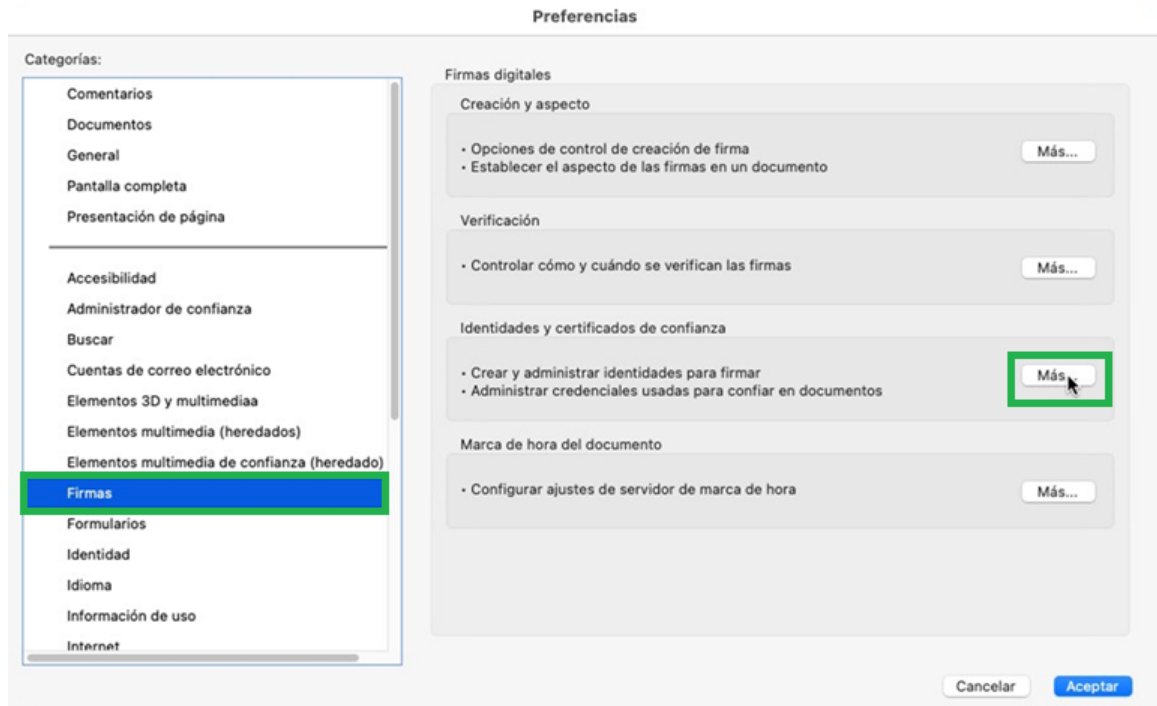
Preferencias

Categorías:

Comentarios
Documentos
General
Pantalla completa
Presentación de página

Accesibilidad
Administrador de confianza
Buscar
Cuentas de correo electrónico
Elementos 3D y multimediaa
Elementos multimedia (heredados)
Elementos multimedia de confianza (heredado)
Firmas
Formularios
Identidad
Idioma
Información de uso
Internet

Firmas digitales

Creación y aspecto

• Opciones de control de creación de firma
• Establecer el aspecto de las firmas en un documento

Más...

Verificación

• Controlar cómo y cuándo se verifican las firmas

Más...

Identidades y certificados de confianza

• Crear y administrar identidades para firmar
• Administrar credenciales usadas para confiar en documentos

Más...

Marca de hora del documento

• Configurar ajustes de servidor de marca de hora

Más...

Cancelar

Aceptar